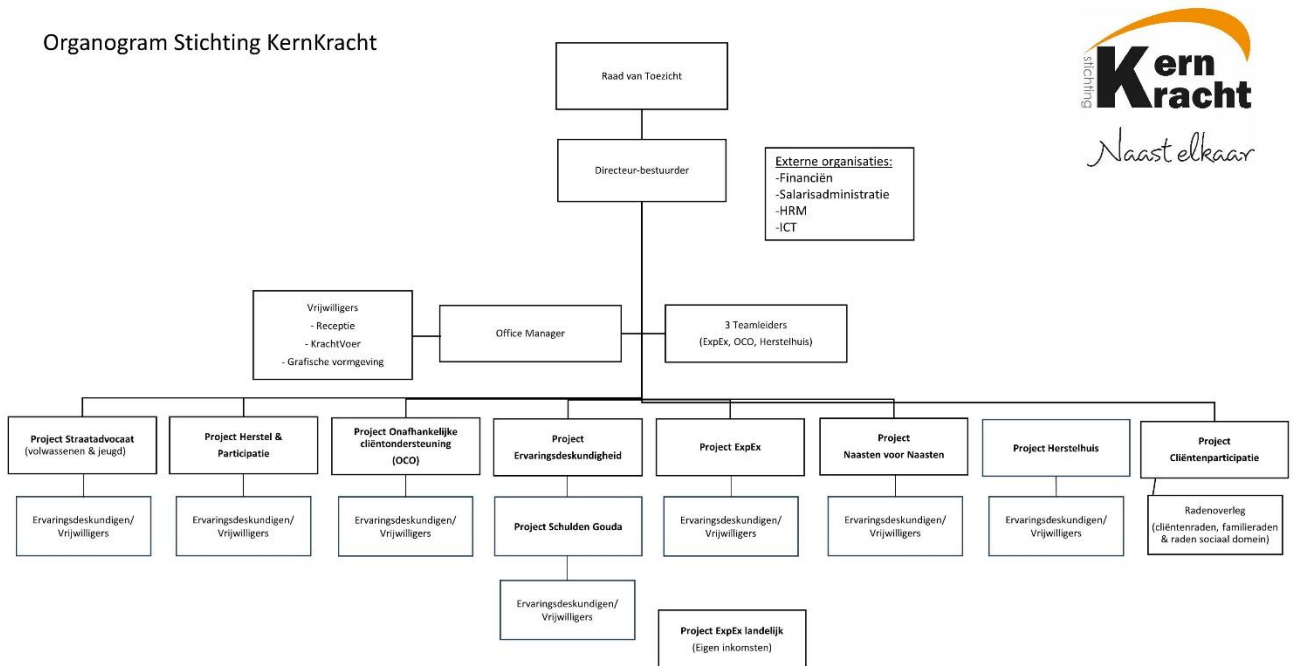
Organogram Stichting KernKracht

stichting Kern Kracht
Naast elkaar

Raad van Toezicht

Directeur-bestuurder

Externe organisaties:
-Financiën
-Salarisadministratie
-HRM
-ICT

Vrijwilligers
- Receptie
- KrachtVoer
- Grafische vormgeving

Office Manager

3 Teamleiders
(ExpEx, OCO, Herstelhuis)

Project Straatadvocaat
(volwassenen & jeugd)

Ervaringsdeskundigen/ Vrijwilligers

Project Herstel & Participatie

Ervaringsdeskundigen/ Vrijwilligers

Project Onafhankelijke cliëntondersteuning (OCO)

Ervaringsdeskundigen/ Vrijwilligers

Project Ervaringsdeskundigheid

Project Schulden Gouda

Ervaringsdeskundigen/ Vrijwilligers

Project ExpEx

Ervaringsdeskundigen/ Vrijwilligers

Project ExpEx landelijk
(Eigen inkomsten)

Project Naasten voor Naasten

Ervaringsdeskundigen/ Vrijwilligers

Project Herstelhuis

Ervaringsdeskundigen/ Vrijwilligers

Project Cliëntenparticipatie

Radenoverleg
(cliëntenraden, familieraden & raden sociaal domein)